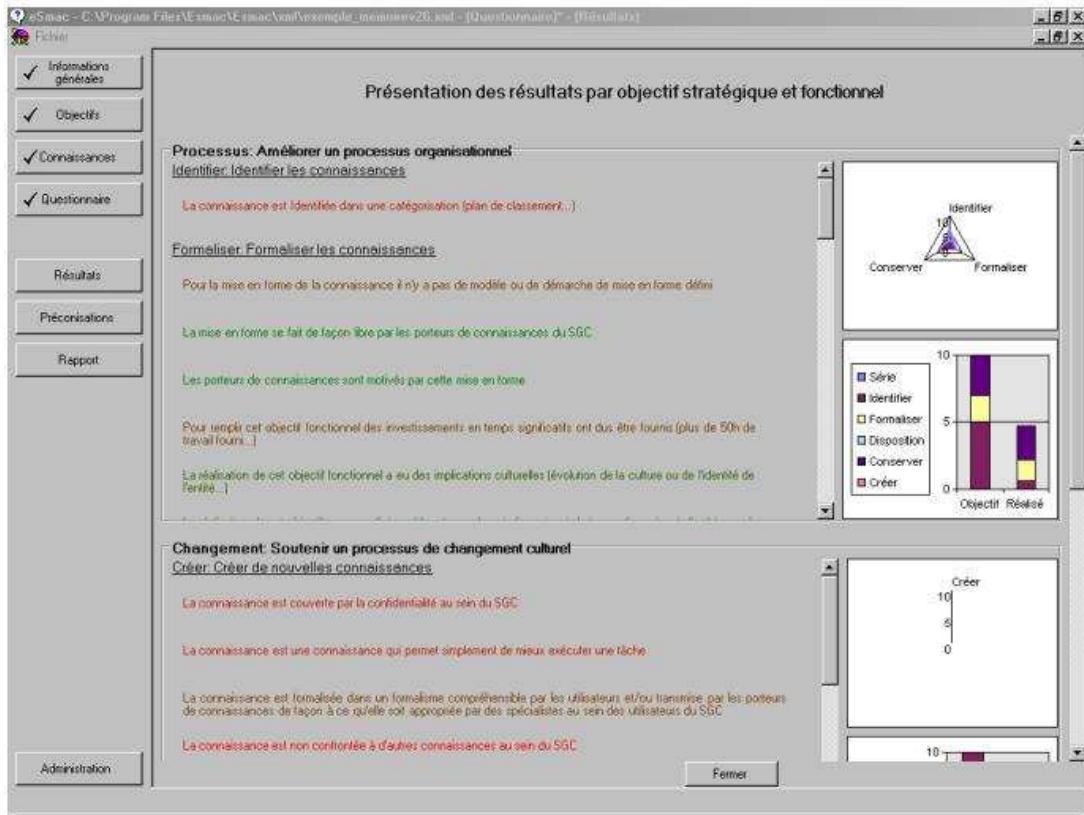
eSmac - C:\Program Files\Esmac\Esmac\xml\exemple_memoire26.xml - [Questionnaire]* - [Résultats]
Fichier

✓ Informations générales
✓ Objectifs
✓ Connaissances
✓ Questionnaire
Résultats
Préconisations
Rapport
Administration

Présentation des résultats par objectif stratégique et fonctionnel

Processus: Améliorer un processus organisationnel
Identifier: Identifier les connaissances

La connaissance est Identifiée dans une catégorisation (plan de classement...)

Formaliser: Formaliser les connaissances

Pour la mise en forme de la connaissance il n'y a pas de modèle ou de démarche de mise en forme défini

La mise en forme se fait de façon libre par les porteurs de connaissances du SGC

Les porteurs de connaissances sont motivés par cette mise en forme

Pour remplir cet objectif fonctionnel des investissements en temps significatifs ont dus être fournis (plus de 50h de travail fourni...)

La réalisation de cet objectif fonctionnel a eu des implications culturelles (évolution de la culture ou de l'identité de l'entité...)

Identifier
10
Conserver
Formaliser

10
5
0
Série
Identifier
Formaliser
Disposition
Conserver
Créer
Objectif Réalisé

Changement: Soutenir un processus de changement culturel
Créer: Créer de nouvelles connaissances

La connaissance est couverte par la confidentialité au sein du SGC

La connaissance est une connaissance qui permet simplement de mieux exécuter une tâche

La connaissance est formalisée dans un formalisme compréhensible par les utilisateurs et/ou transmise par les porteurs de connaissances de façon à ce qu'elle soit appropriée par des spécialistes au sein des utilisateurs du SGC

La connaissance est non confrontée à d'autres connaissances au sein du SGC

Créer
10
5
0

10

Fermer